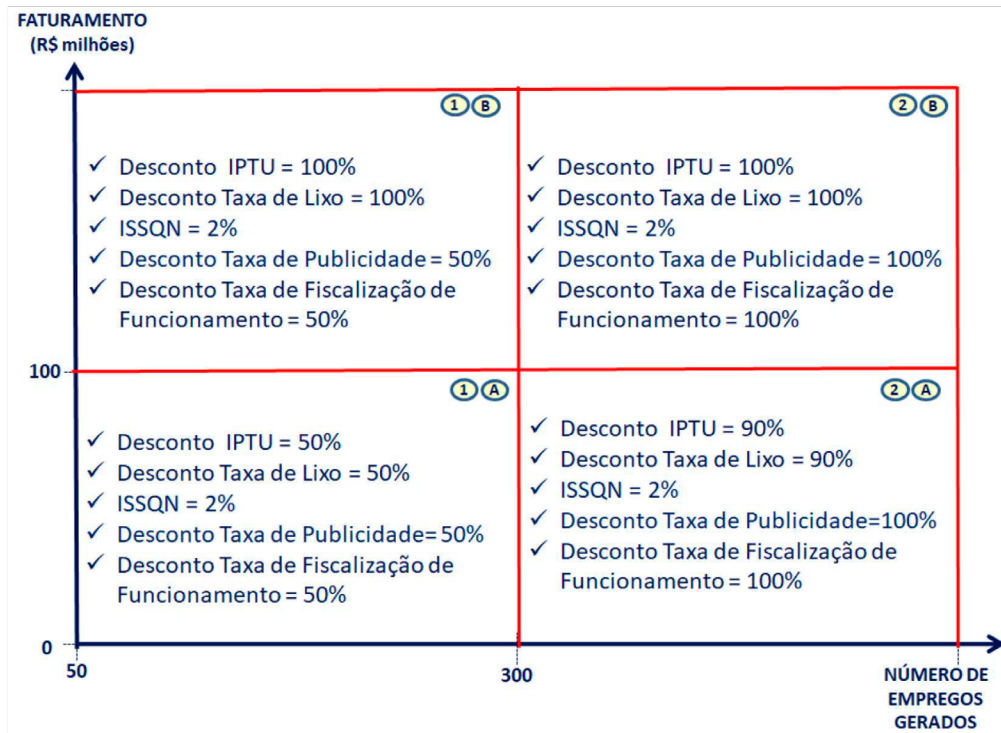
FATURAMENTO
(R$ milhões)

1 B

✓ Desconto IPTU = 100%
✓ Desconto Taxa de Lixo = 100%
✓ ISSQN = 2%
✓ Desconto Taxa de Publicidade = 50%
✓ Desconto Taxa de Fiscalização de Funcionamento = 50%

2 B

✓ Desconto IPTU = 100%
✓ Desconto Taxa de Lixo = 100%
✓ ISSQN = 2%
✓ Desconto Taxa de Publicidade = 100%
✓ Desconto Taxa de Fiscalização de Funcionamento = 100%

100

1 A

✓ Desconto IPTU = 50%
✓ Desconto Taxa de Lixo = 50%
✓ ISSQN = 2%
✓ Desconto Taxa de Publicidade= 50%
✓ Desconto Taxa de Fiscalização de Funcionamento = 50%

2 A

✓ Desconto IPTU = 90%
✓ Desconto Taxa de Lixo = 90%
✓ ISSQN = 2%
✓ Desconto Taxa de Publicidade=100%
✓ Desconto Taxa de Fiscalização de Funcionamento = 100%

0

50

300

NÚMERO DE EMPREGOS GERADOS